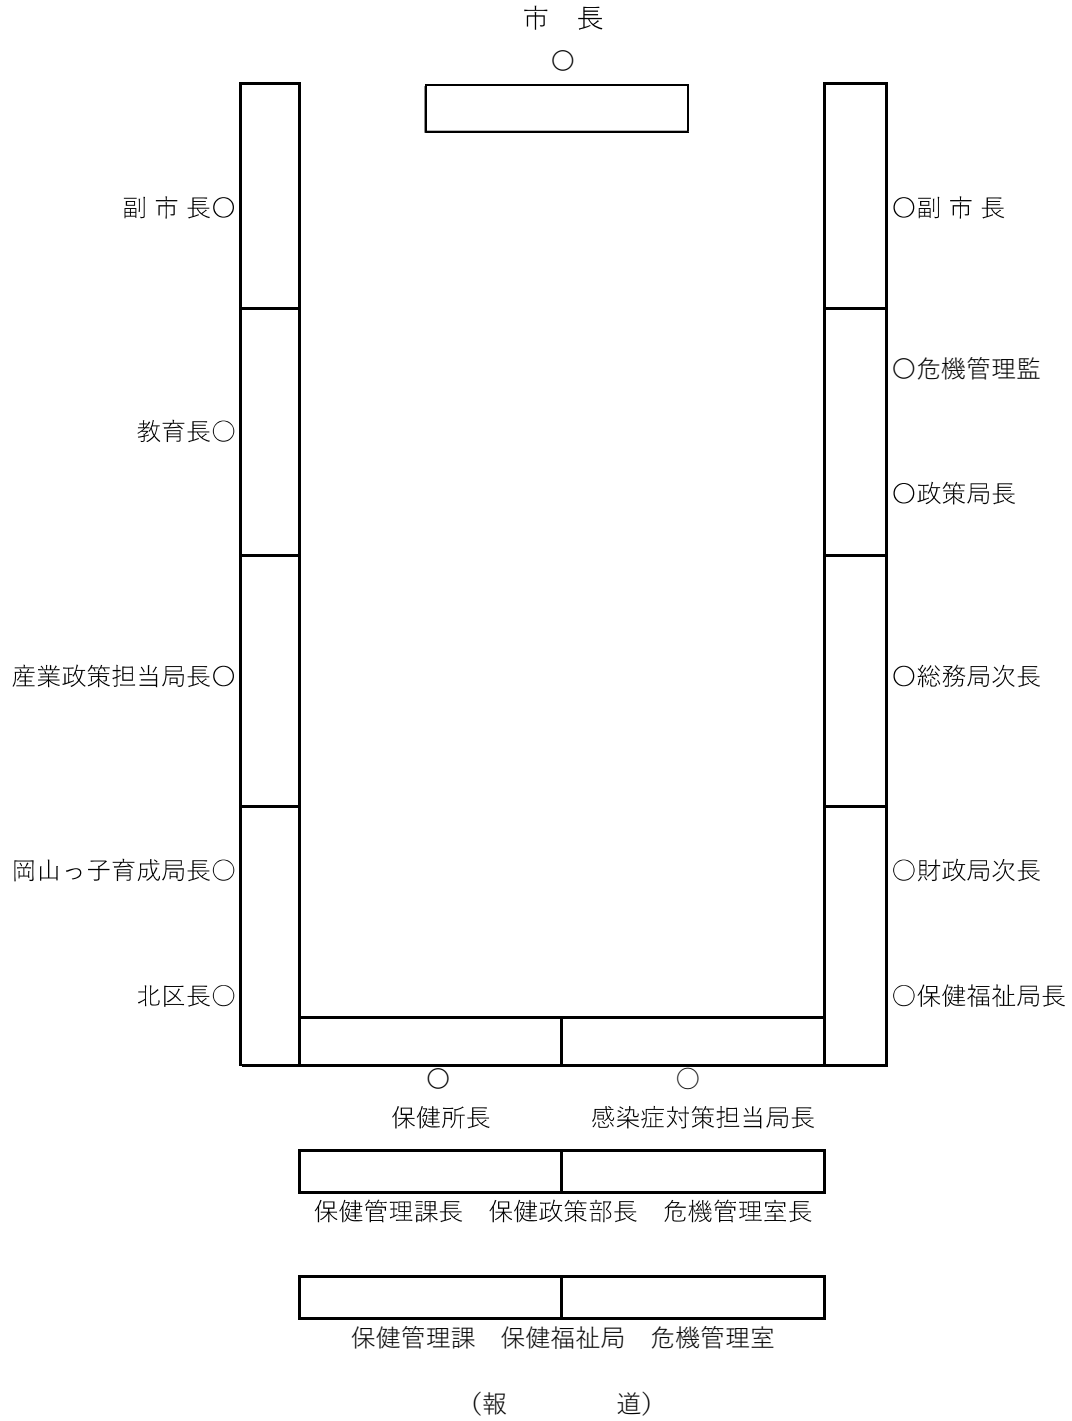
市　長
○

副 市 長○

○副 市 長

○危機管理監

教育長○

○政策局長

産業政策担当局長○

○総務局次長

岡山っ子育成局長○

○財政局次長

北区長○

○保健福祉局長

○
保健所長

○
感染症対策担当局長

保健管理課長　保健政策部長　危機管理室長

保健管理課　保健福祉局　危機管理室

（報　　　道）